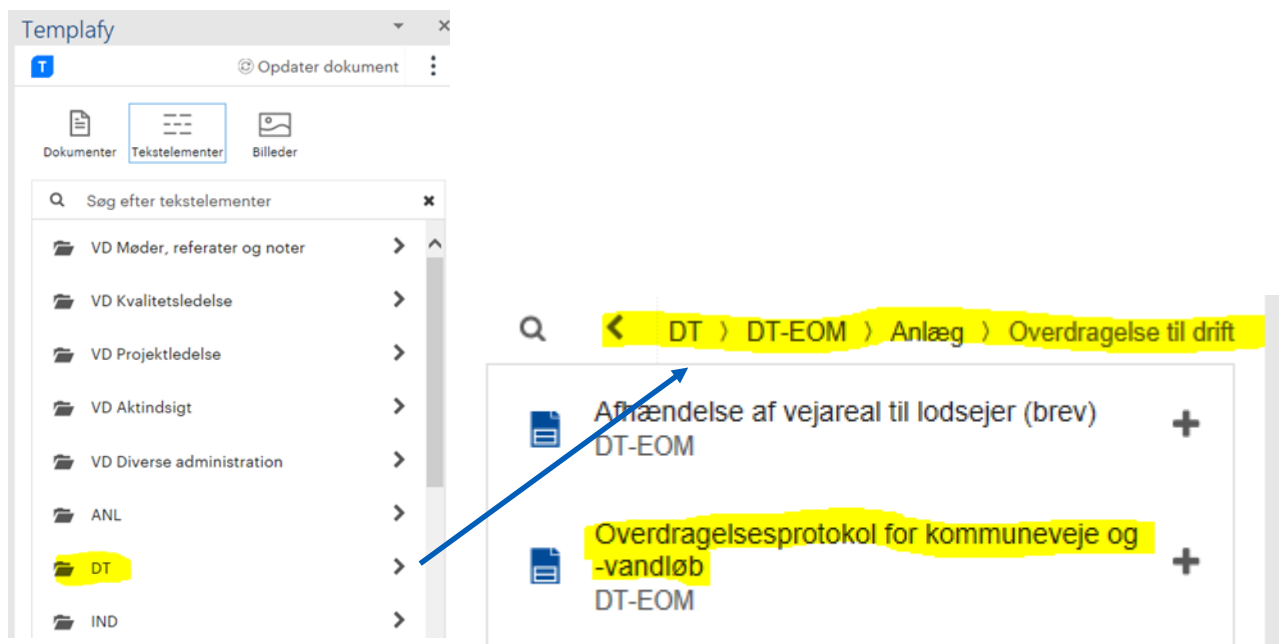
Templafy

T

Opdater dokument

Dokumenter

Tekstelementer

Billeder

Søg efter tekstelementer

VD Møder, referater og noter

VD Kvalitetsledelse

VD Projektledelse

VD Aktindsigt

VD Diverse administration

ANL

DT

IND

DT 〉 DT-EOM 〉 Anlæg 〉 Overdragelse til drift

Afhændelse af vejareal til lodsejer (brev)
DT-EOM

Overdragelsesprotokol for kommuneveje og -vandløb
DT-EOM